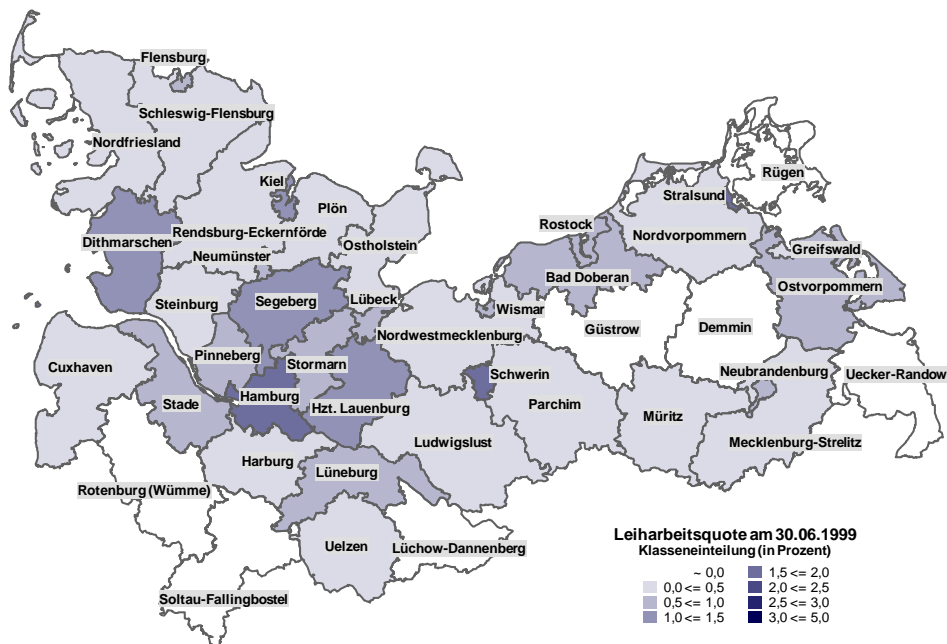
Flensburg
Schleswig-Flensburg
Nordfriesland
Kiel
Plön
Rügen
Stralsund
Rostock
Nordvorpommern
Greifswald
Dithmarschen
Rendsburg-Eckernförde
Ostholstein
Neumünster
Bad Doberan
Ostvorpommern
Steinburg
Segeberg
Lübeck
Wismar
Güstrow
Demmin
Nordwestmecklenburg
Pinneberg
Cuxhaven
Stormarn
Schwerin
Neubrandenburg
Uecker-Randow
Stade
Hamburg
Hzt. Lauenburg
Parchim
Müritz
Ludwigslust
Mecklenburg-Strelitz
Harburg
Lüneburg
Rotenburg (Wümme)
Uelzen
Lüchow-Dannenberg
Soltau-Fallingbostel

Leiharbeitsquote am 30.06.1999
Klasseneinteilung (in Prozent)
~ 0,0
0,0 <= 0,5
0,5 <= 1,0
1,0 <= 1,5
1,5 <= 2,0
2,0 <= 2,5
2,5 <= 3,0
3,0 <= 5,0